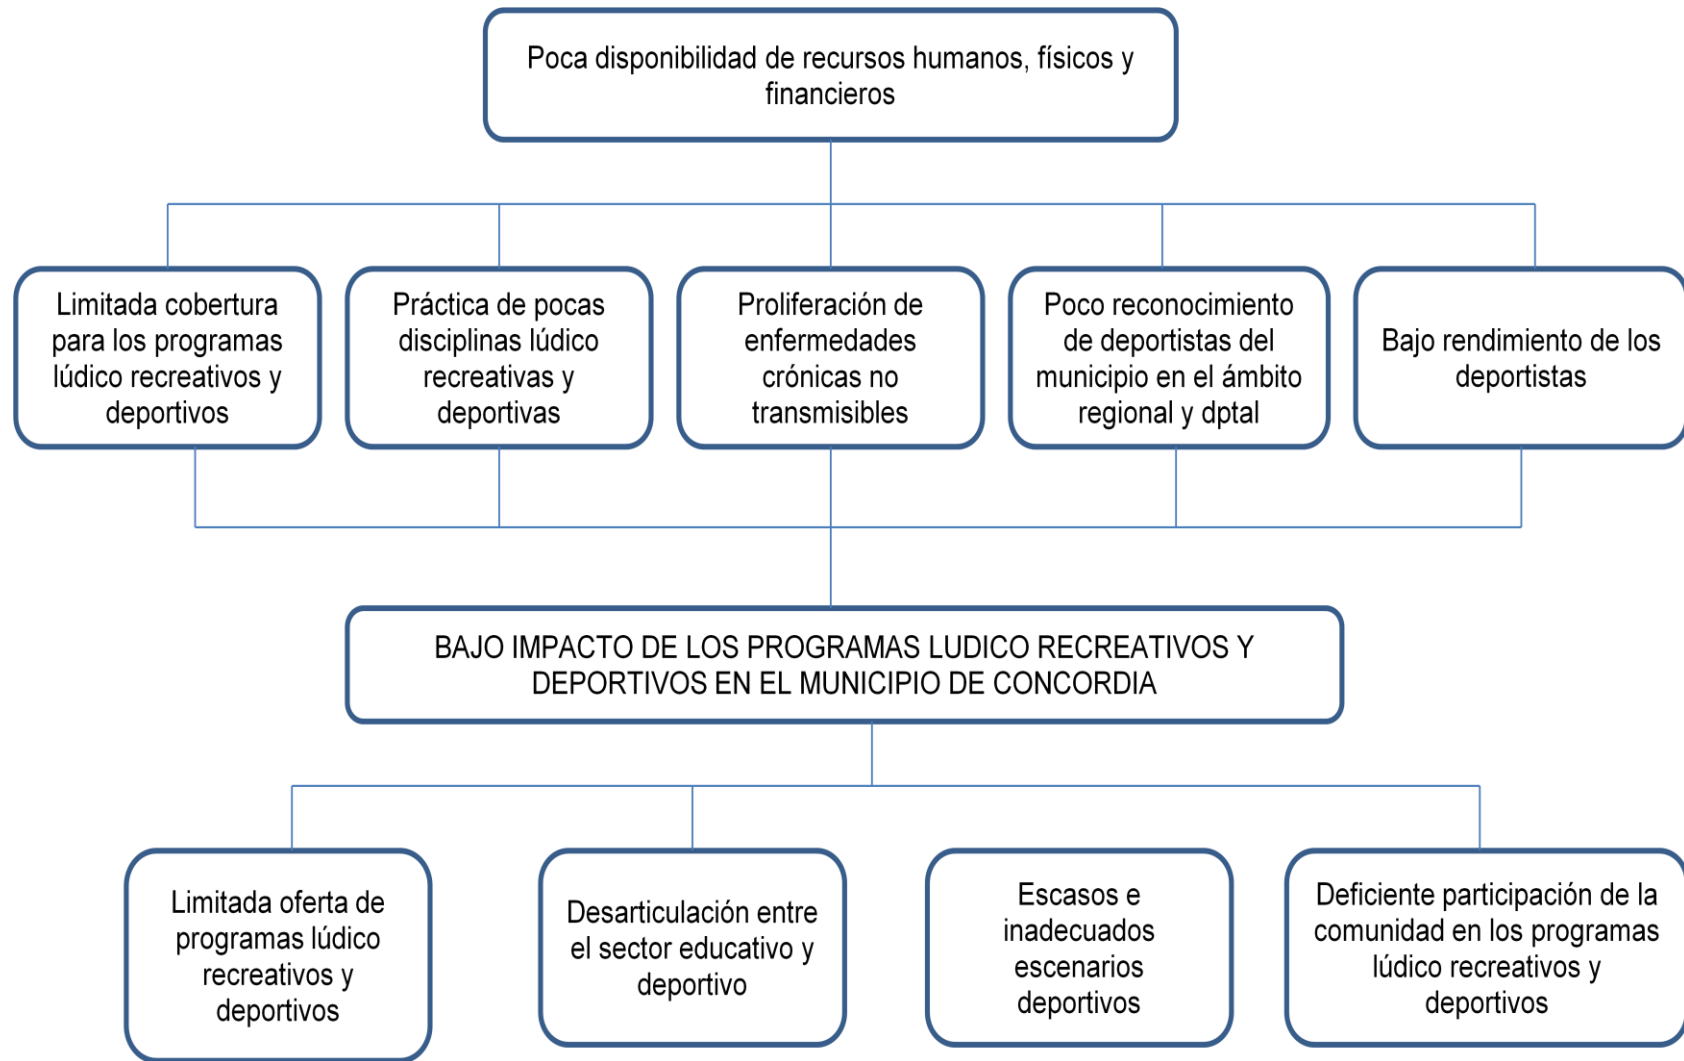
Poca disponibilidad de recursos humanos, físicos y financieros

Limitada cobertura para los programas lúdico recreativos y deportivos

Práctica de pocas disciplinas lúdico recreativas y deportivas

Proliferación de enfermedades crónicas no transmisibles

Poco reconocimiento de deportistas del municipio en el ámbito regional y dptal

Bajo rendimiento de los deportistas

BAJO IMPACTO DE LOS PROGRAMAS LUDICO RECREATIVOS Y DEPORTIVOS EN EL MUNICIPIO DE CONCORDIA

Limitada oferta de programas lúdico recreativos y deportivos

Desarticulación entre el sector educativo y deportivo

Escasos e inadecuados escenarios deportivos

Deficiente participación de la comunidad en los programas lúdico recreativos y deportivos